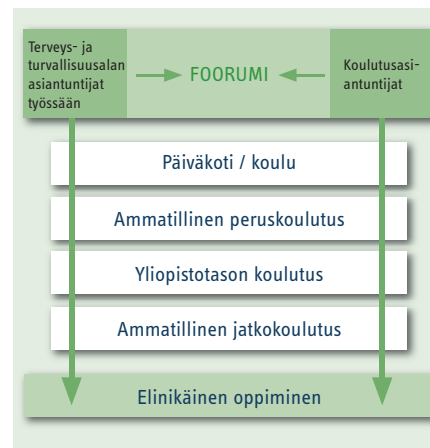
Terveys- ja turvallisuusalan asiantuntijat työssään

FOORUMI

Koulutusasiantuntijat

Päiväkoti / koulu

Ammatillinen peruskoulutus

Yliopistotason koulutus

Ammatillinen jatkokoulutus

Elinikäinen oppiminen